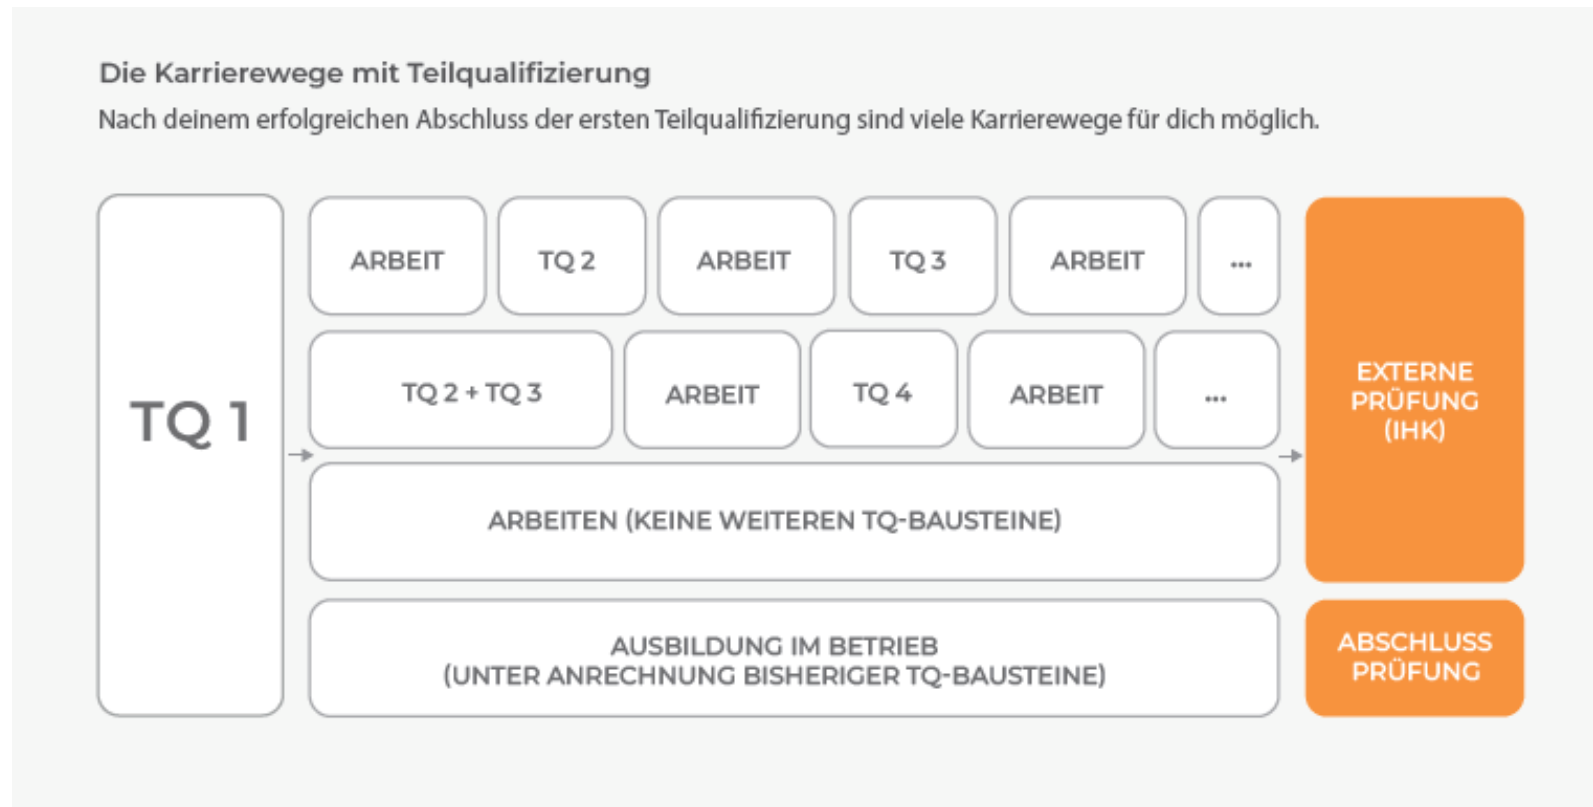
Die Karrierewege mit Teilqualifizierung

Nach deinem erfolgreichen Abschluss der ersten Teilqualifizierung sind viele Karrierewege für dich möglich.

TQ 1

ARBEIT
TQ 2
ARBEIT
TQ 3
ARBEIT
...

TQ 2 + TQ 3
ARBEIT
TQ 4
ARBEIT
...

ARBEITEN (KEINE WEITEREN TQ-BAUSTEINE)

AUSBILDUNG IM BETRIEB
(UNTER ANRECHNUNG BISHERIGER TQ-BAUSTEINE)

EXTERNE PRÜFUNG (IHK)

ABSCHLUSS PRÜFUNG